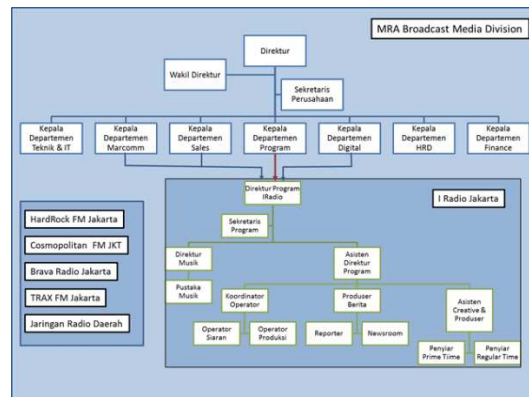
MRA Broadcast Media Division

Direktur

Wakil Direktur

Sekretaris Perusahaan

Kepala Departemen Teknik & IT

Kepala Departemen Marcomm

Kepala Departemen Sales

Kepala Departemen Program

Kepala Departemen Digital

Kepala Departemen HRD

Kepala Departemen Finance

Direktur Program IRadio

I Radio Jakarta

Sekretaris Program

Direktur Musik

Asisten Direktur Program

Pustaka Musik

Koordinator Operator

Produser Berita

Asisten Creative & Produser

Operator Siaran

Operator Produksi

Reporter

Newsroom

Penyiar Prime Time

Penyiar Regular Time

HardRock FM Jakarta

Cosmopolitan FM JKT

Brava Radio Jakarta

TRAX FM Jakarta

Jaringan Radio Daerah